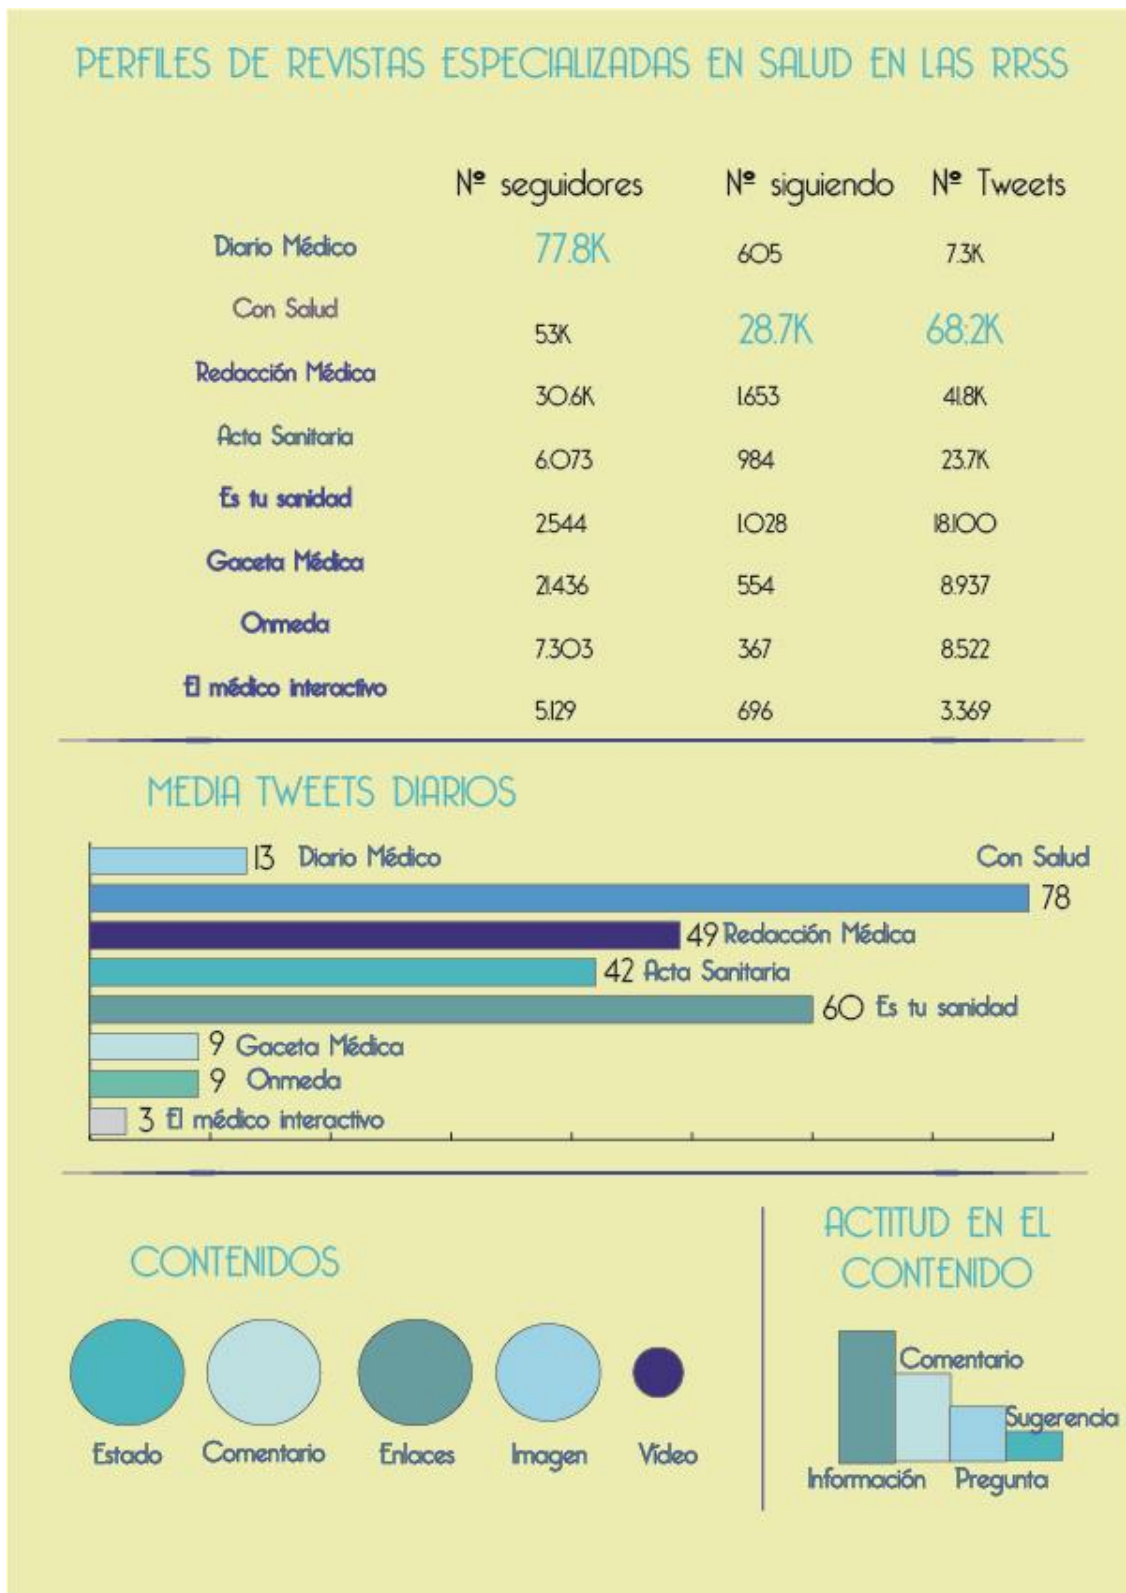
PERFILES DE REVISTAS ESPECIALIZADAS EN SALUD EN LAS RRSS

| | Nº seguidores | Nº siguiendo | Nº Tweets |
|---|---|---|---|
| Diario Médico | 77.8K | 605 | 7.3K |
| Con Salud | 53K | 28.7K | 68.2K |
| Redacción Médica | 30.6K | 1.653 | 41.8K |
| Acta Sanitaria | 6.073 | 984 | 23.7K |
| Es tu sanidad | 2.544 | 1.028 | 18.100 |
| Gaceta Médica | 21.436 | 554 | 8.937 |
| Onmeda | 7.303 | 367 | 8.522 |
| El médico interactivo | 5.129 | 696 | 3.369 |

MEDIA TWEETS DIARIOS

13 Diario Médico
Con Salud 78
49 Redacción Médica
42 Acta Sanitaria
60 Es tu sanidad
9 Gaceta Médica
9 Onmeda
3 El médico interactivo

CONTENIDOS

Estado
Comentario
Enlaces
Imagen
Vídeo

ACTITUD EN EL CONTENIDO

Comentario
Sugerencia
Información
Pregunta